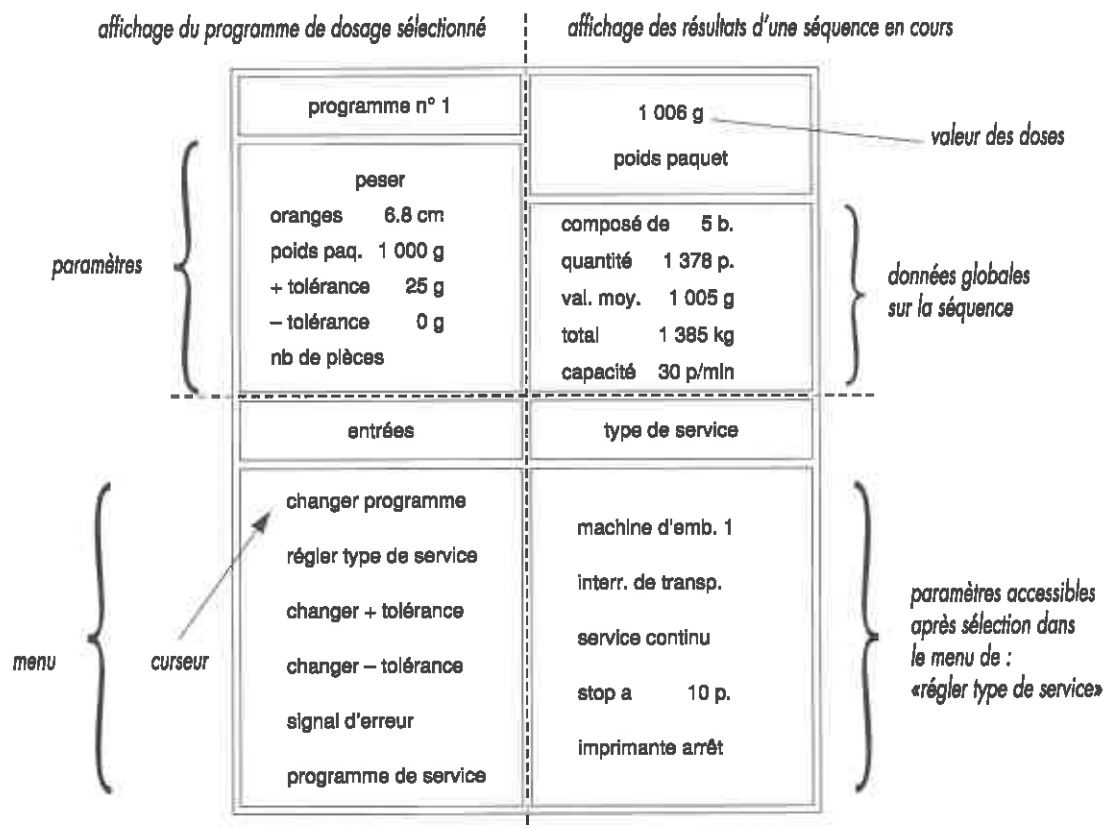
affichage du programme de dosage sélectionné

affichage des résultats d'une séquence en cours

programme n° 1

1 006 g

valeur des doses

poids paquet

paramètres

peser
oranges 6.8 cm
poids paq. 1 000 g
+ tolérance 25 g
– tolérance 0 g
nb de pièces

composé de 5 b.
quantité 1 378 p.
val. moy. 1 005 g
total 1 385 kg
capacité 30 p/min

données globales sur la séquence

entrées

type de service

menu

curseur

changer programme
régler type de service
changer + tolérance
changer – tolérance
signal d'erreur
programme de service

machine d'emb. 1
interr. de transp.
service continu
stop a 10 p.
imprimante arrêt

paramètres accessibles après sélection dans le menu de : «régler type de service»